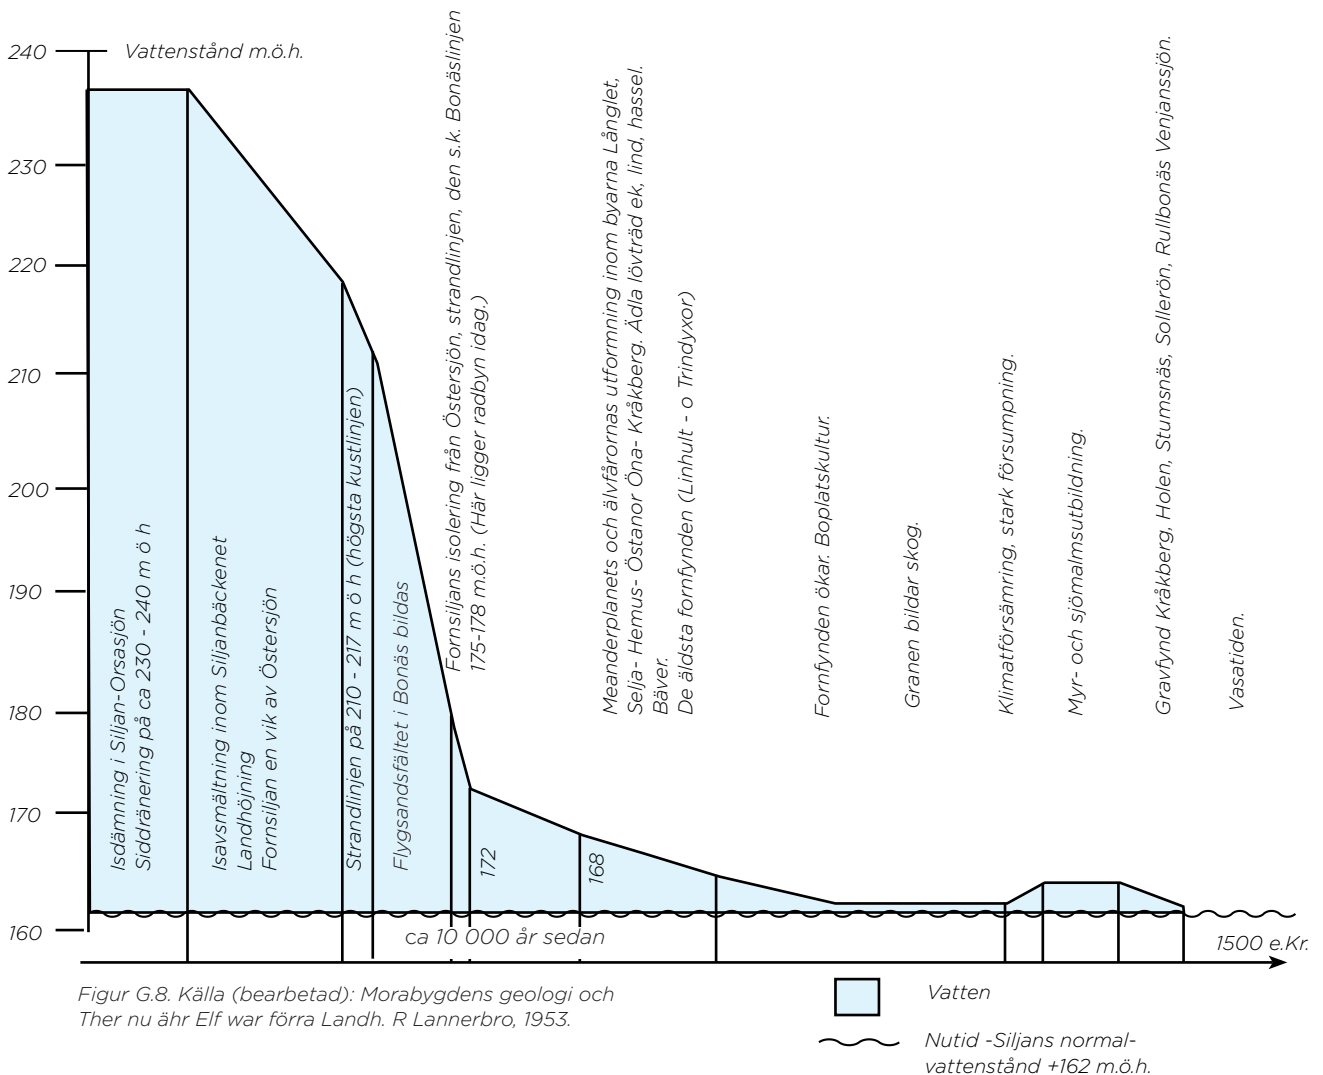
240
Vattenstånd m.ö.h.
230
220
210
200
190
180
170
160

Isdämning i Siljan-Orsasjön
Siddränering på ca 230 - 240 m ö h

Isavsmältning inom Siljanbäckenet
Landhöjning
Fornsiljan en vik av Östersjön

Strandlinjen på 210 - 217 m ö h (högsta kustlinjen)

Flygsandsfältet i Bonäs bildas

Fornsiljans isolering från Östersjön, strandlinjen, den s.k. Bonäslinjen 175-178 m.ö.h. (Här ligger radbyn idag.)

172

168

Meanderplanets och älvfårornas utformning inom byarna Rånglet, Selja- Hemus- Östanor Öna- Kråkberg. Ädla lövträd ek, lind, hassel. Bäver.
De äldsta fornfynden (Linhult - o Trindyxor)

Fornfynden ökar. Boplatskultur.

Granen bildar skog.

Klimatförsämring, stark försumpning.

Myr- och sjömalmsutbildning.

Gravfynd Kråkberg, Holen, Stumsnäs, Sollerön, Rullbonäs Venjanssjön.

Vasatiden.

ca 10 000 år sedan

1500 e.Kr.

Figur G.8. Källa (bearbetad): Morabygdens geologi och Ther nu ähr Elf war förra Landh. R Lannerbro, 1953.

Vatten

Nutid -Siljans normalvattenstånd +162 m.ö.h.